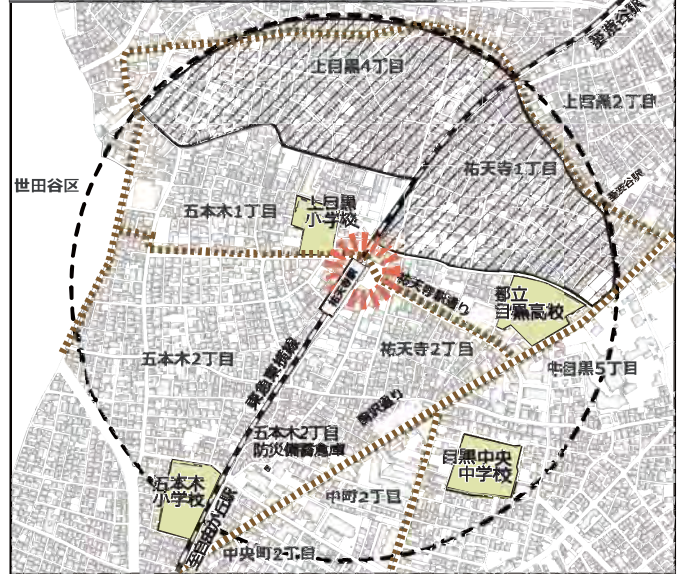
上目黒4丁目

上目黒2丁目

世田谷区

祐天寺1丁目

五本木1丁目

上目黒小学校

祐天寺駅

祐天寺駅通り

都立目黒高校

五本木2丁目

祐天寺2丁目

中目黒5丁目

東急東横線

駒沢通り

五本木2丁目防災備蓄倉庫

目黒中央中学校

五本木小学校

中町2丁目

目黒通り

中央町2丁目

恵比寿駅

渋谷駅